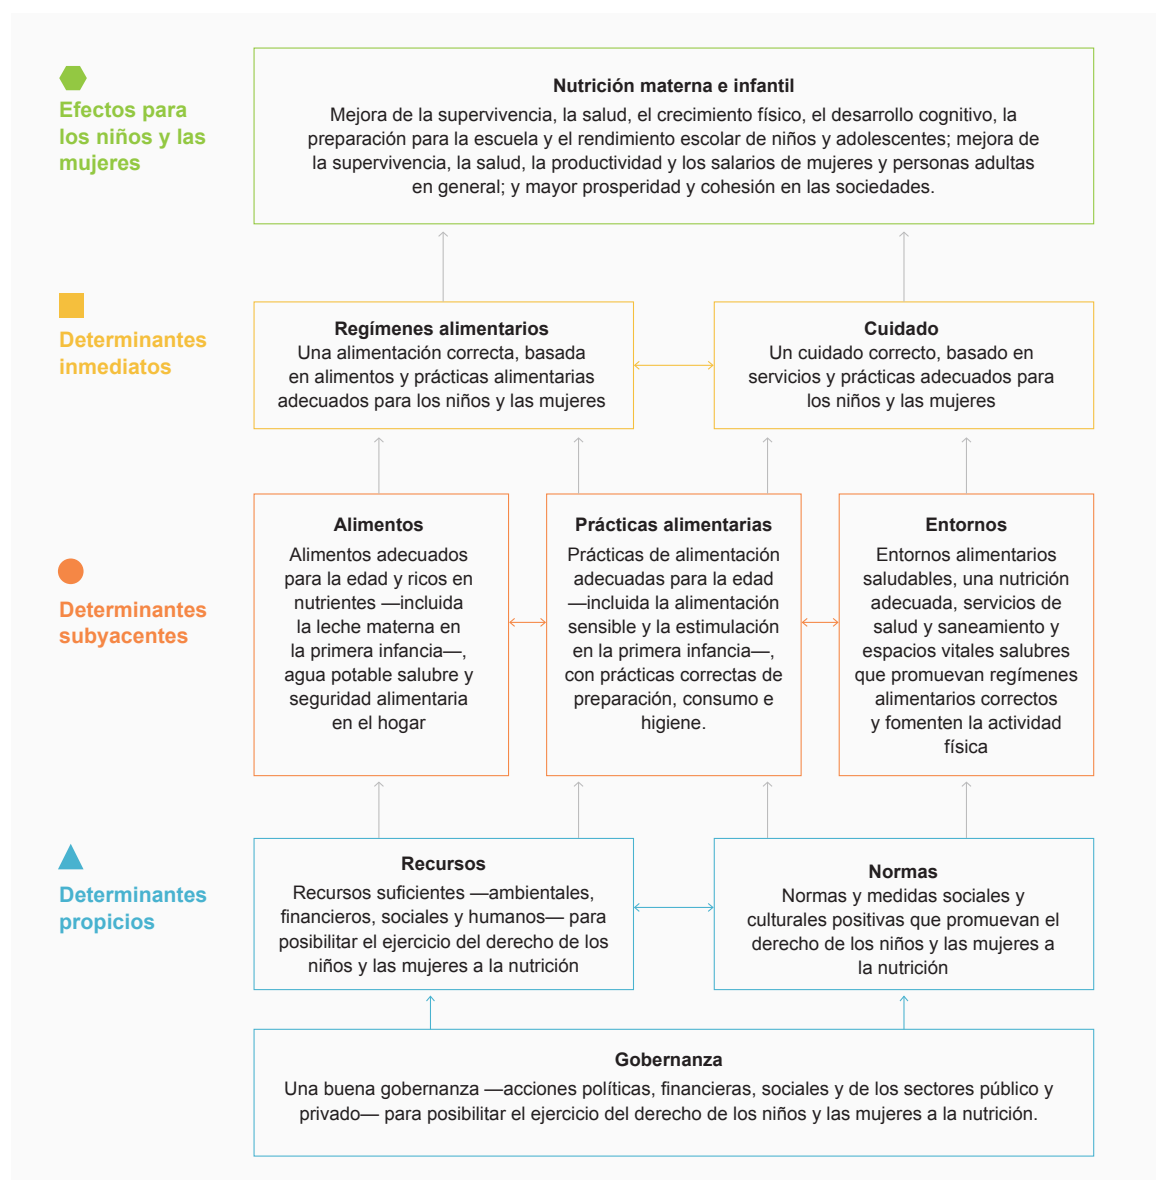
Efectos para los niños y las mujeres

Nutrición materna e infantil
Mejora de la supervivencia, la salud, el crecimiento físico, el desarrollo cognitivo, la preparación para la escuela y el rendimiento escolar de niños y adolescentes; mejora de la supervivencia, la salud, la productividad y los salarios de mujeres y personas adultas en general; y mayor prosperidad y cohesión en las sociedades.

Determinantes inmediatos

Regímenes alimentarios
Una alimentación correcta, basada en alimentos y prácticas alimentarias adecuados para los niños y las mujeres

Cuidado
Un cuidado correcto, basado en servicios y prácticas adecuados para los niños y las mujeres

Determinantes subyacentes

Alimentos
Alimentos adecuados para la edad y ricos en nutrientes —incluida la leche materna en la primera infancia—, agua potable salubre y seguridad alimentaria en el hogar

Prácticas alimentarias
Prácticas de alimentación adecuadas para la edad —incluida la alimentación sensible y la estimulación en la primera infancia—, con prácticas correctas de preparación, consumo e higiene.

Entornos
Entornos alimentarios saludables, una nutrición adecuada, servicios de salud y saneamiento y espacios vitales salubres que promuevan regímenes alimentarios correctos y fomenten la actividad física

Determinantes propicios

Recursos
Recursos suficientes —ambientales, financieros, sociales y humanos— para posibilitar el ejercicio del derecho de los niños y las mujeres a la nutrición

Normas
Normas y medidas sociales y culturales positivas que promuevan el derecho de los niños y las mujeres a la nutrición

Gobernanza
Una buena gobernanza —acciones políticas, financieras, sociales y de los sectores público y privado— para posibilitar el ejercicio del derecho de los niños y las mujeres a la nutrición.